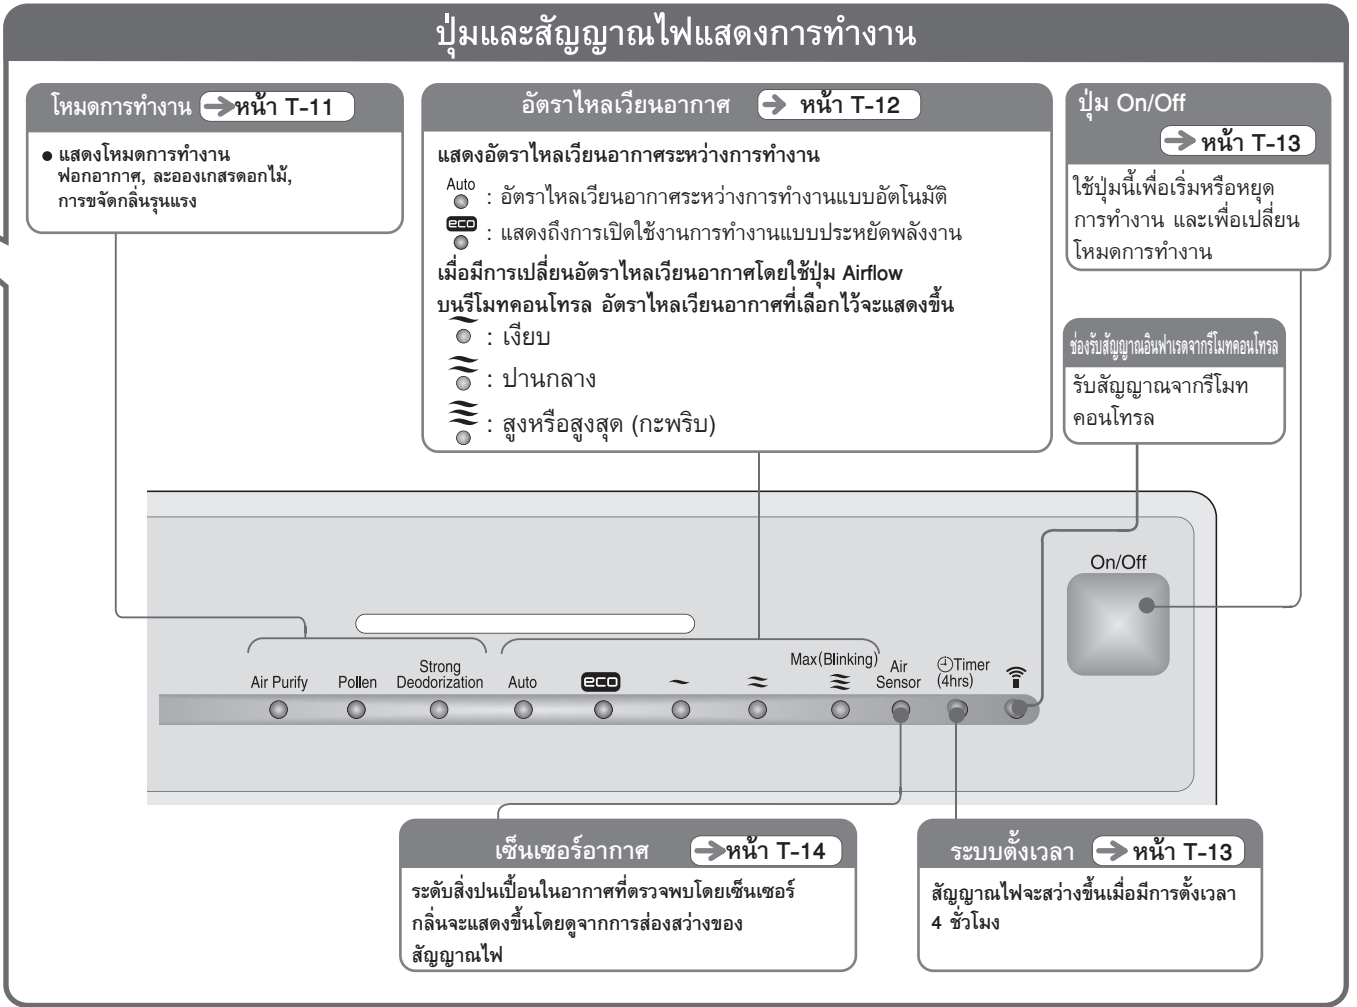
ปุ่มและสัญญาณไฟแสดงการทำงาน

โหมดการทำงาน หน้า T-11

● แสดงโหมดการทำงาน ฟอกอากาศ, ละอองเกสรดอกไม้, การขจัดกลิ่นรุนแรง

อัตราไหลเวียนอากาศ หน้า T-12

แสดงอัตราไหลเวียนอากาศระหว่างการทำงาน

Auto : อัตราไหลเวียนอากาศระหว่างการทำงานแบบอัตโนมัติ

eco : แสดงถึงการเปิดใช้งานการทำงานแบบประหยัดพลังงาน

เมื่อมีการเปลี่ยนอัตราไหลเวียนอากาศโดยใช้ปุ่ม Airflow บนรีโมทคอนโทรล อัตราไหลเวียนอากาศที่เลือกไว้จะแสดงขึ้น

: เงียบ

: ปานกลาง

: สูงหรือสูงสุด (กะพริบ)

ปุ่ม On/Off

หน้า T-13

ใช้ปุ่มนี้เพื่อเริ่มหรือหยุดการทำงาน และเพื่อเปลี่ยนโหมดการทำงาน

ช่องรับสัญญาณอินฟาเรดจากรีโมทคอนโทรล

รับสัญญาณจากรีโมทคอนโทรล

On/Off

Air Purify Pollen Strong Deodorization Auto eco Max(Blinking) Air Sensor Timer (4hrs)

เซ็นเซอร์อากาศ หน้า T-14

ระดับสิ่งปนเปื้อนในอากาศที่ตรวจพบโดยเซ็นเซอร์กลิ่นจะแสดงขึ้นโดยดูจากการส่องสว่างของสัญญาณไฟ

ระบบตั้งเวลา หน้า T-13

สัญญาณไฟจะสว่างขึ้นเมื่อมีการตั้งเวลา 4 ชั่วโมง